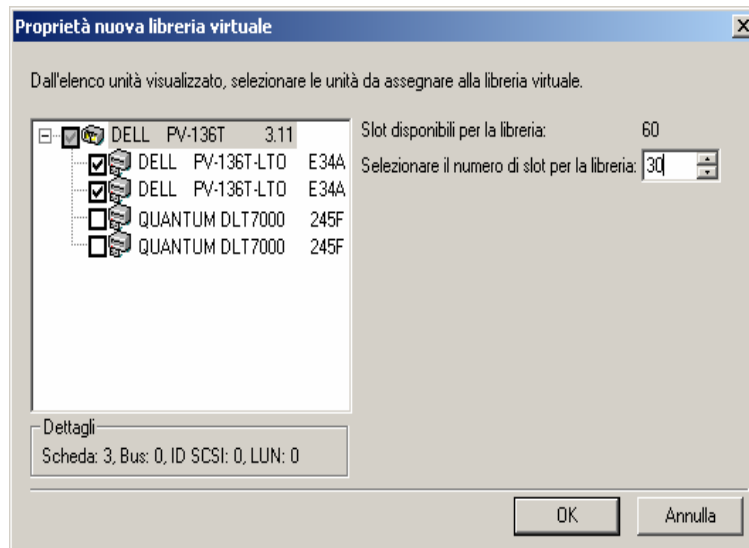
Proprietà nuova libreria virtuale

Dall'elenco unità visualizzato, selezionare le unità da assegnare alla libreria virtuale.

DELL PV-136T 3.11
DELL PV-136T-LTO E34A
DELL PV-136T-LTO E34A
QUANTUM DLT7000 245F
QUANTUM DLT7000 245F

Slot disponibili per la libreria: 60
Selezionare il numero di slot per la libreria: 30

Dettagli
Scheda: 3, Bus: 0, ID SCSI: 0, LUN: 0

OK
Annulla